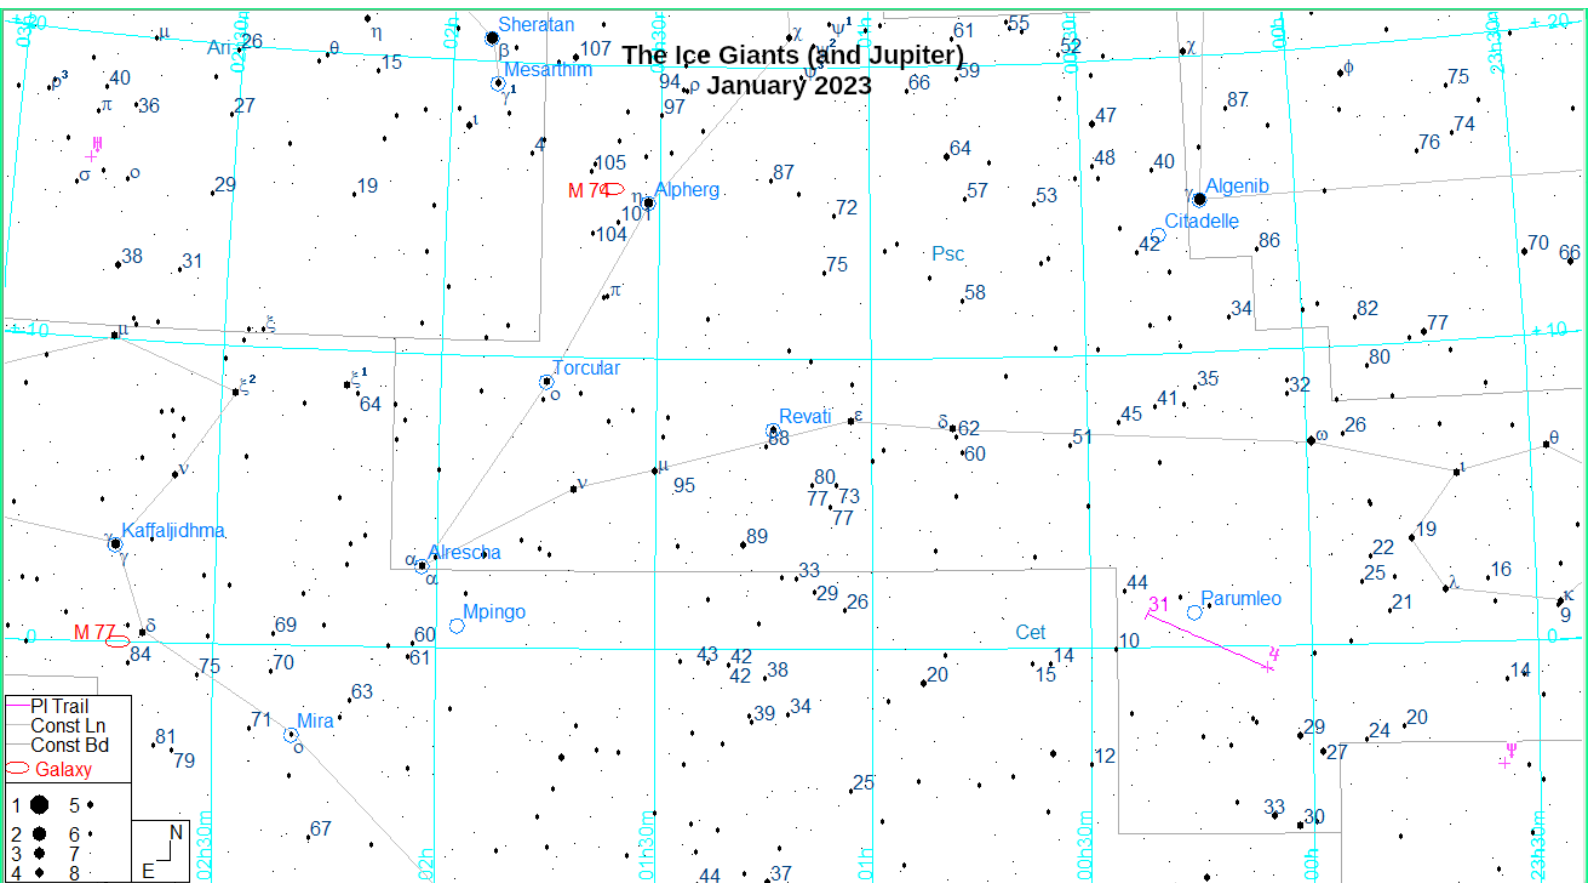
The Ice Giants (and Jupiter)
January 2023

Sheratan
Mesarthim
Alpherg
M 74
Algenib
Citadelle
Psc
Torcular
Revati
Kaffaljidhma
Alrescha
Mpingo
M 77
Parumleo
Cet
Mira
Ari

03h
02h30m
02h
01h30m
01h
00h30m
00h
23h30m
+20
+10
0

Pl Trail
Const Ln
Const Bd
Galaxy

1
2
3
4
5
6
7
8

N
E